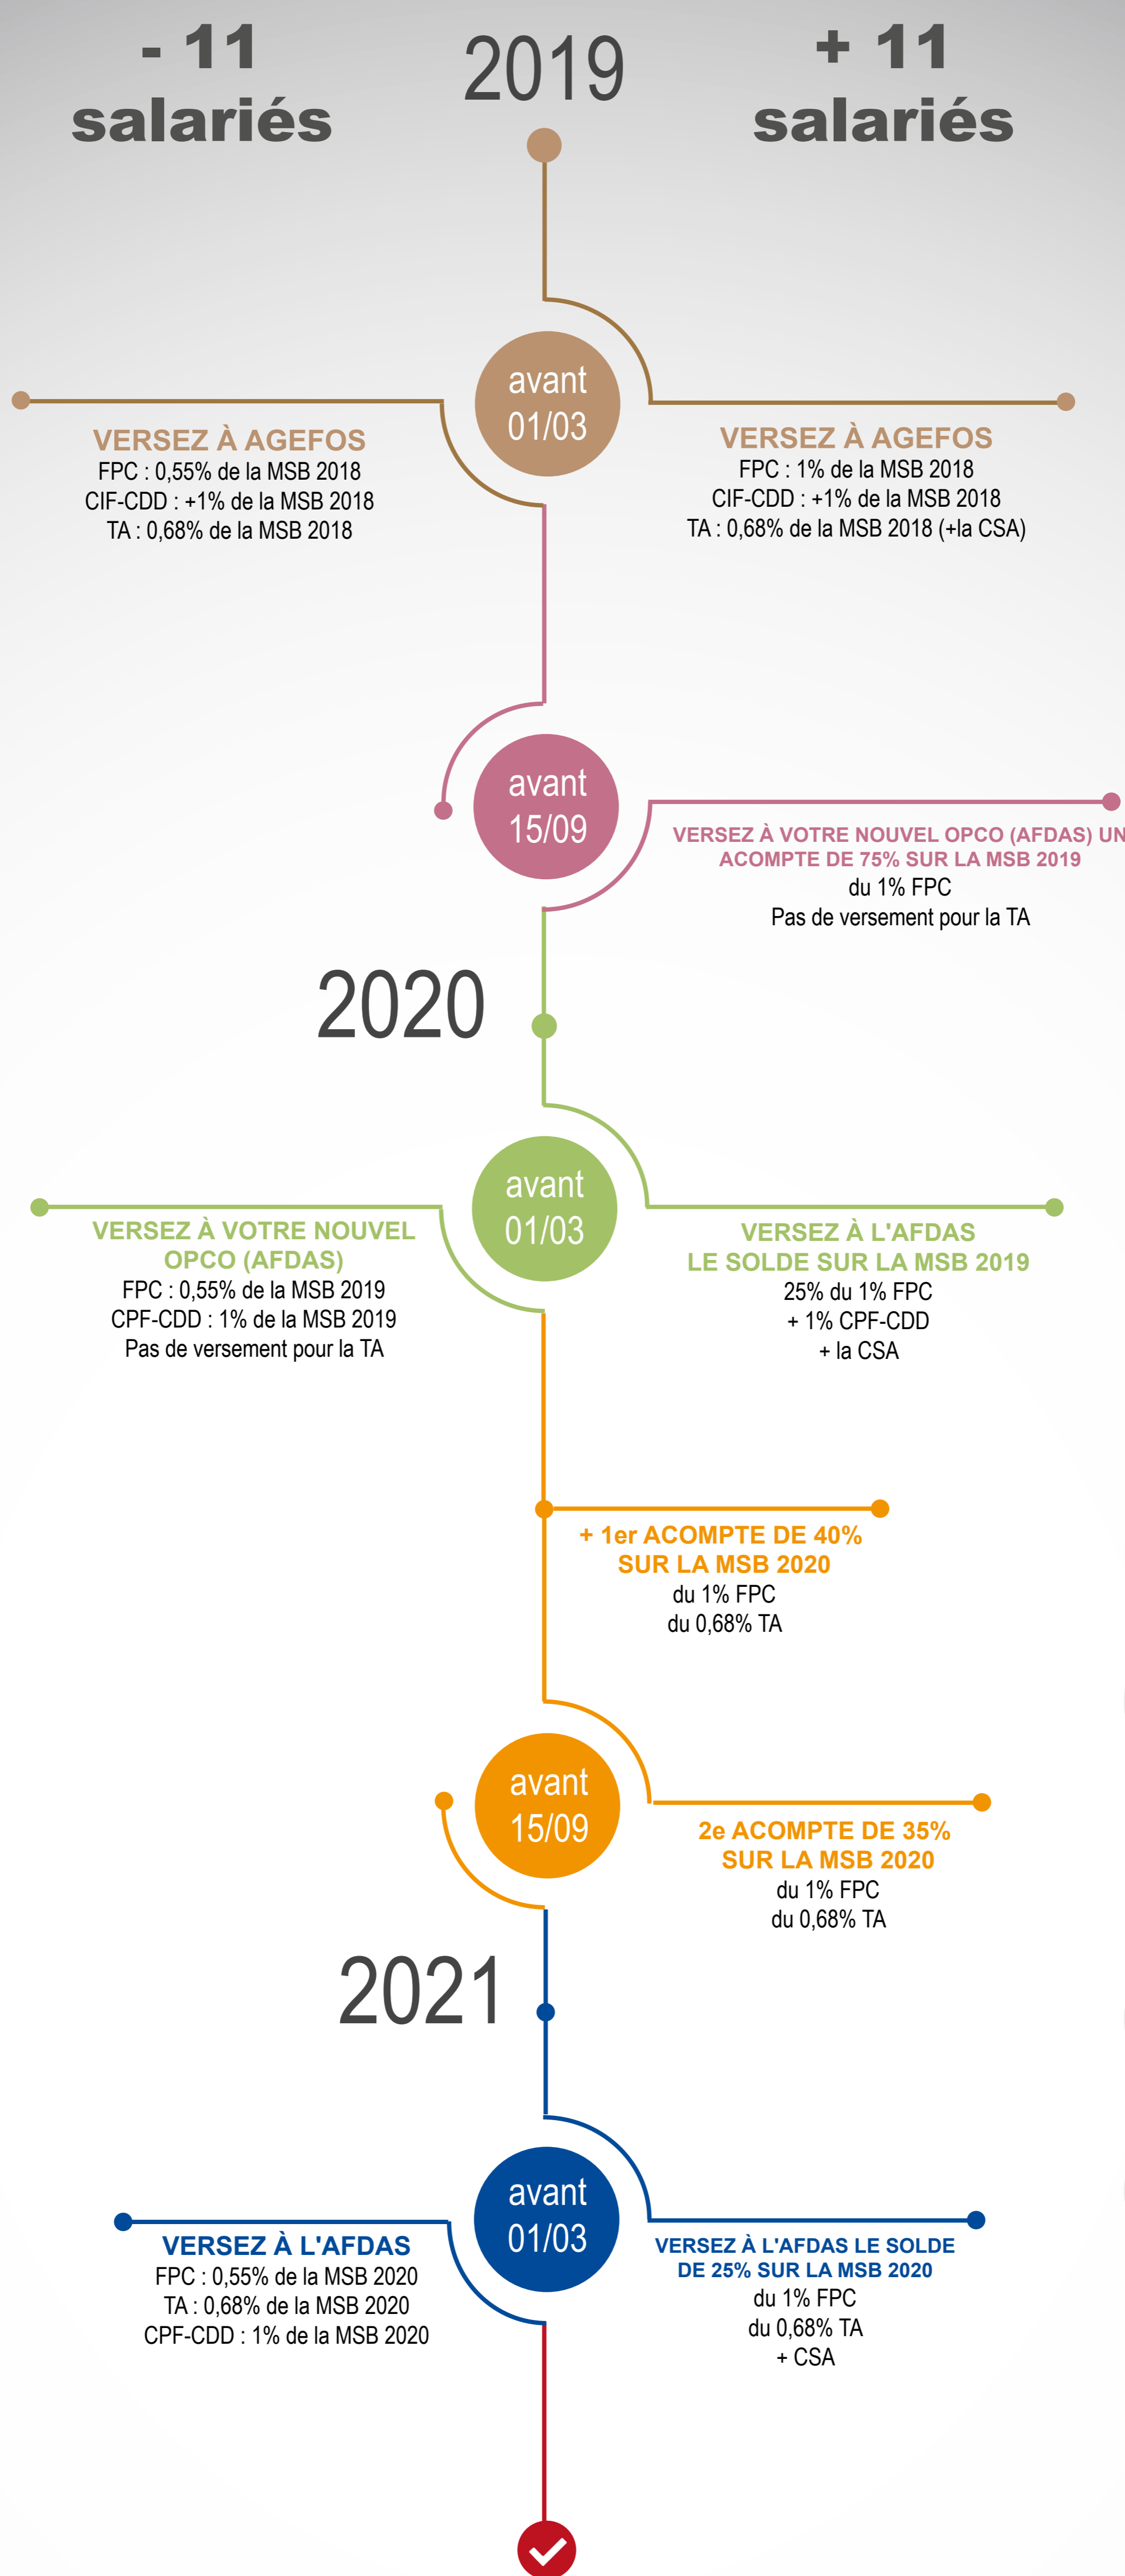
- 11 salariés

2019

+ 11 salariés

avant 01/03

VERSEZ À AGEFOS
FPC : 0,55% de la MSB 2018
CIF-CDD : +1% de la MSB 2018
TA : 0,68% de la MSB 2018

VERSEZ À AGEFOS
FPC : 1% de la MSB 2018
CIF-CDD : +1% de la MSB 2018
TA : 0,68% de la MSB 2018 (+la CSA)

avant 15/09

VERSEZ À VOTRE NOUVEL OPCO (AFDAS) UN ACOMPTE DE 75% SUR LA MSB 2019
du 1% FPC
Pas de versement pour la TA

2020

avant 01/03

VERSEZ À VOTRE NOUVEL OPCO (AFDAS)
FPC : 0,55% de la MSB 2019
CPF-CDD : 1% de la MSB 2019
Pas de versement pour la TA

VERSEZ À L'AFDAS LE SOLDE SUR LA MSB 2019
25% du 1% FPC
+ 1% CPF-CDD
+ la CSA

+ 1er ACOMPTE DE 40% SUR LA MSB 2020
du 1% FPC
du 0,68% TA

avant 15/09

2e ACOMPTE DE 35% SUR LA MSB 2020
du 1% FPC
du 0,68% TA

2021

avant 01/03

VERSEZ À L'AFDAS
FPC : 0,55% de la MSB 2020
TA : 0,68% de la MSB 2020
CPF-CDD : 1% de la MSB 2020

VERSEZ À L'AFDAS LE SOLDE DE 25% SUR LA MSB 2020
du 1% FPC
du 0,68% TA
+ CSA